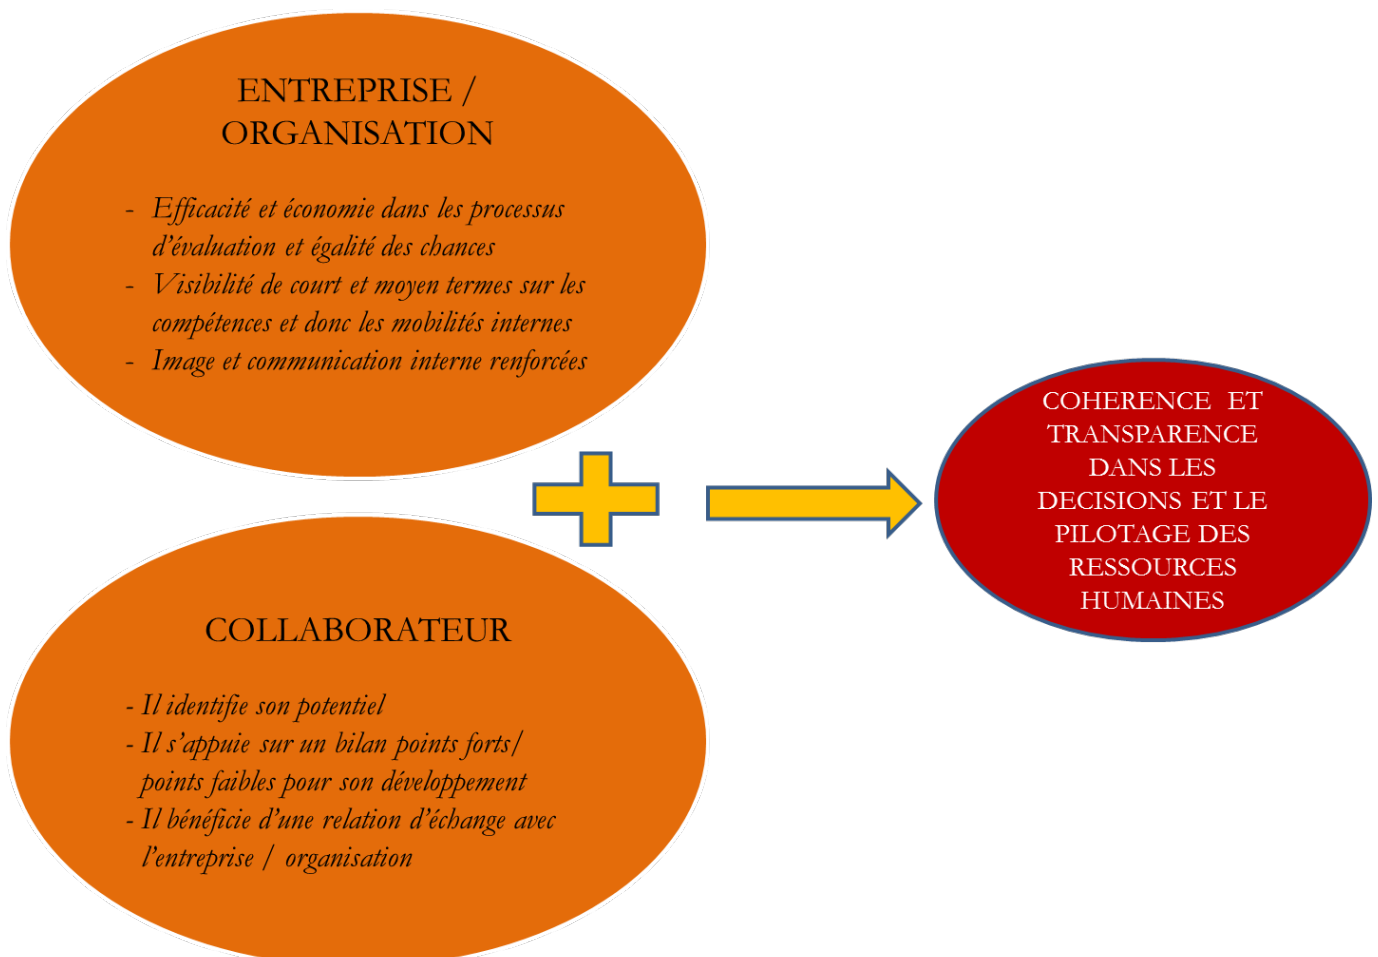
ENTREPRISE / ORGANISATION

- Efficacité et économie dans les processus d'évaluation et égalité des chances
- Visibilité de court et moyen termes sur les compétences et donc les mobilités internes
- Image et communication interne renforcées

COLLABORATEUR

- Il identifie son potentiel
- Il s'appuie sur un bilan points forts/ points faibles pour son développement
- Il bénéficie d'une relation d'échange avec l'entreprise / organisation

COHERENCE ET TRANSPARENCE DANS LES DECISIONS ET LE PILOTAGE DES RESSOURCES HUMAINES